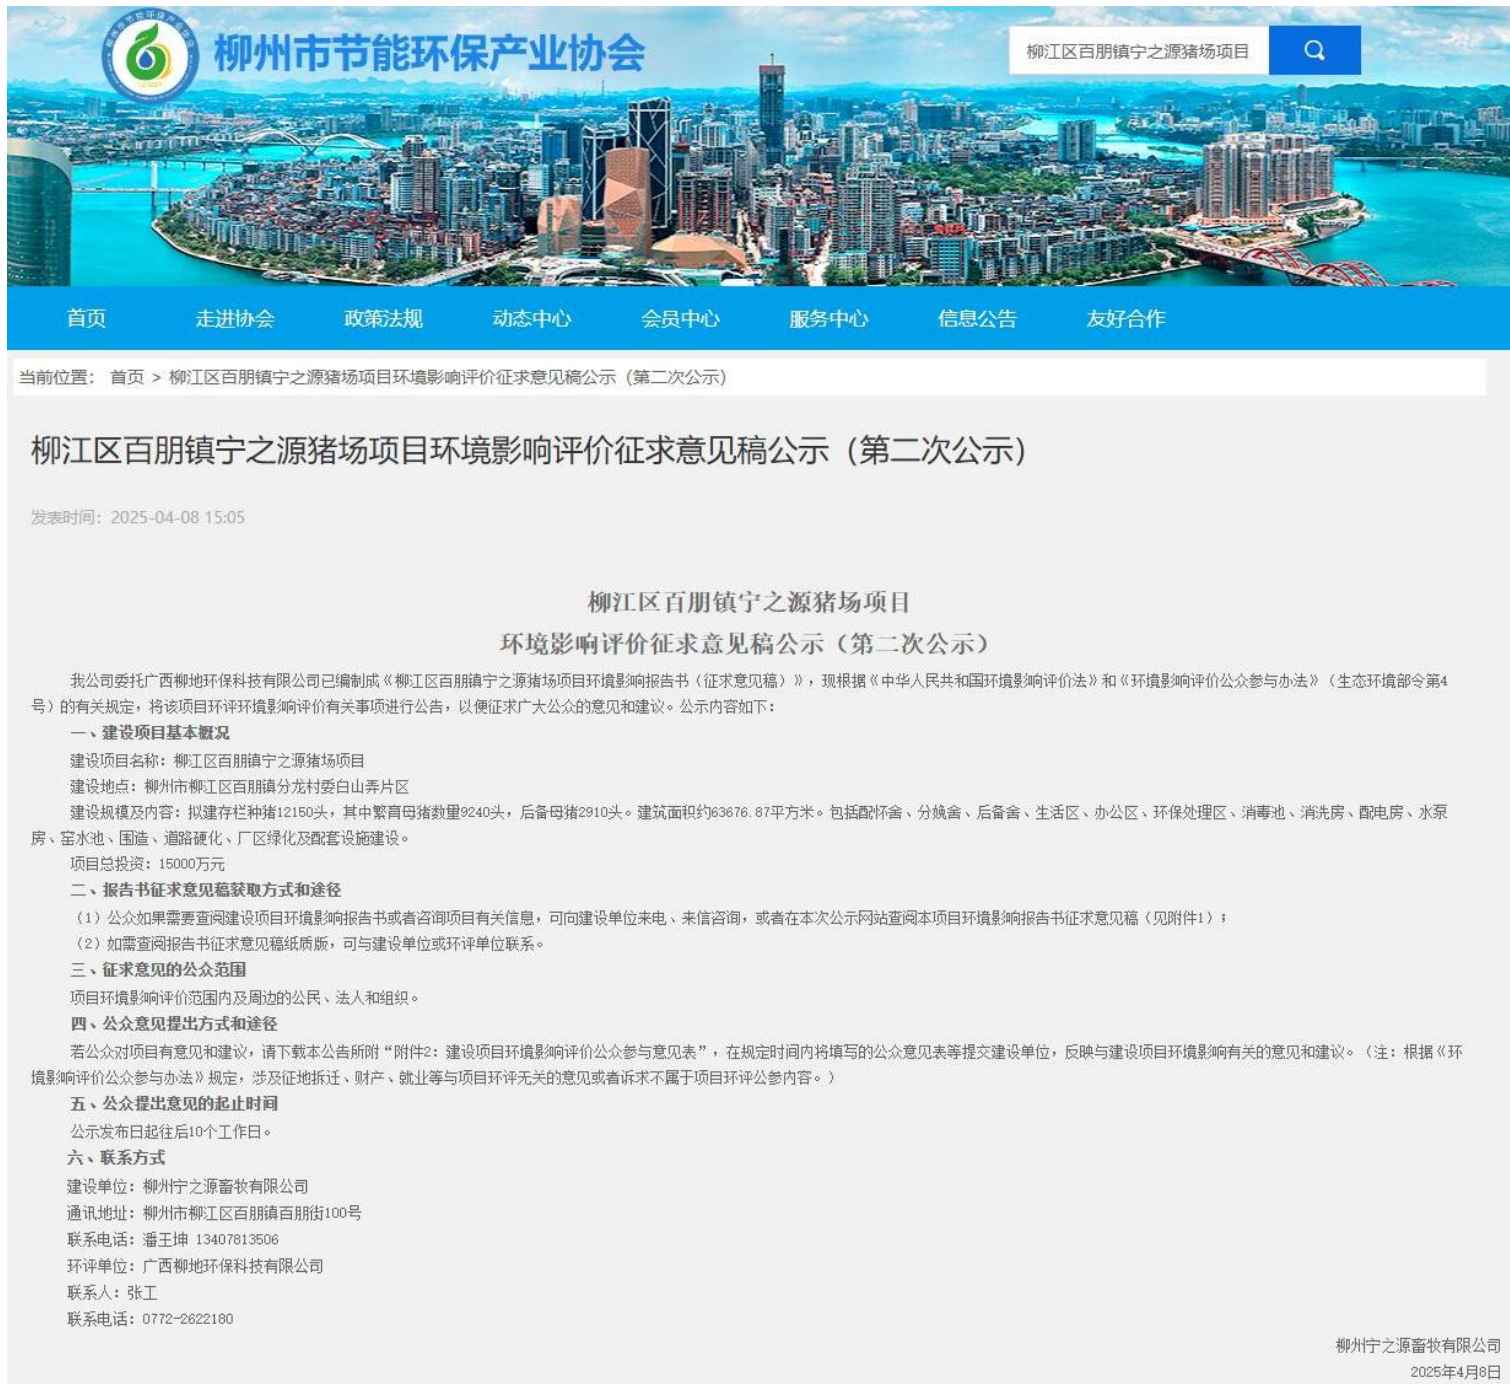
柳州市节能环保产业协会

柳江区百朋镇宁之源猪场项目

首页 走进协会 政策法规 动态中心 会员中心 服务中心 信息公告 友好合作

当前位置： 首页 > 柳江区百朋镇宁之源猪场项目环境影响评价征求意见稿公示（第二次公示）

柳江区百朋镇宁之源猪场项目环境影响评价征求意见稿公示（第二次公示）

发表时间：2025-04-08 15:05

柳江区百朋镇宁之源猪场项目
环境影响评价征求意见稿公示（第二次公示）

我公司委托广西柳地环保科技有限公司已编制成《柳江区百朋镇宁之源猪场项目环境影响报告书（征求意见稿）》，现根据《中华人民共和国环境影响评价法》和《环境影响评价公众参与办法》（生态环境部令第4号）的有关规定，将该项目环评环境影响评价有关事项进行公告，以便征求广大公众的意见和建议。公示内容如下：

一、建设项目基本概况

建设项目名称：柳江区百朋镇宁之源猪场项目

建设地点：柳州市柳江区百朋镇分龙村委白山弄片区

建设规模及内容：拟建存栏种猪12150头，其中繁育母猪数量9240头，后备母猪2910头。建筑面积约63676.87平方米。包括配怀舍、分娩舍、后备舍、生活区、办公区、环保处理区、消毒池、消洗房、配电房、水泵房、窖水池、围墙、道路硬化、厂区绿化及配套设施建设。

项目总投资：15000万元

二、报告书征求意见稿获取方式和途径

（1）公众如果需要查阅建设项目环境影响报告书或者咨询项目有关信息，可向建设单位来电、来信咨询，或者在本次公示网站查阅本项目环境影响报告书征求意见稿（见附件1）；

（2）如需查阅报告书征求意见稿纸质版，可与建设单位或环评单位联系。

三、征求意见的公众范围

项目环境影响评价范围内及周边的公民、法人和组织。

四、公众意见提出方式和途径

若公众对项目有意见和建议，请下载本公告所附“附件2：建设项目环境影响评价公众参与意见表”，在规定时间内将填写的公众意见表等提交建设单位，反映与建设项目环境影响有关的意见和建议。（注：根据《环境影响评价公众参与办法》规定，涉及征地拆迁、财产、就业等与项目环评无关的意见或者诉求不属于项目环评公参内容。）

五、公众提出意见的起止时间

公示发布日起往后10个工作日。

六、联系方式

建设单位：柳州宁之源畜牧有限公司

通讯地址：柳州市柳江区百朋镇百朋街100号

联系电话：潘王坤 13407813506

环评单位：广西柳地环保科技有限公司

联系人：张工

联系电话：0772-2622180

柳州宁之源畜牧有限公司
2025年4月8日